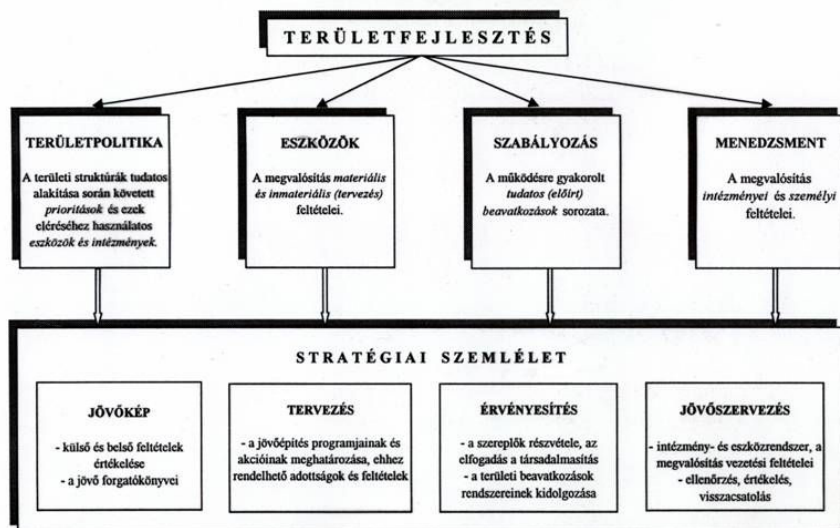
TERÜLETFEJLESZTÉS

TERÜLETPOLITIKA

A területi struktúrák tudatos alakítása során követett *prioritások* és ezek eléréséhez használatos *eszközök és intézmények.*

ESZKÖZÖK

A megvalósítás *materiális és inmateriális (tervezés)* feltételei.

SZABÁLYOZÁS

A működésre gyakorolt *tudatos (előírt) beavatkozások* sorozata.

MENEDZSMENT

A megvalósítás *intézményei* és *személyi* feltételei.

STRATÉGIAI SZEMLÉLET

JÖVŐKÉP

- külső és belső feltételek értékelése
- a jövő forgatókönyvei

TERVEZÉS

- a jövőépítés programjainak és akcióinak meghatározása, ehhez rendelhető adottságok és feltételek

ÉRVÉNYESÍTÉS

- a szereplők részvétele, az elfogadás a társadalmasítás
- a területi beavatkozások rendszereinek kidolgozása

JÖVŐSZERVEZÉS

- intézmény- és eszközrendszer, a megvalósítás vezetési feltételei
- ellenőrzés, értékelés, visszacsatolás